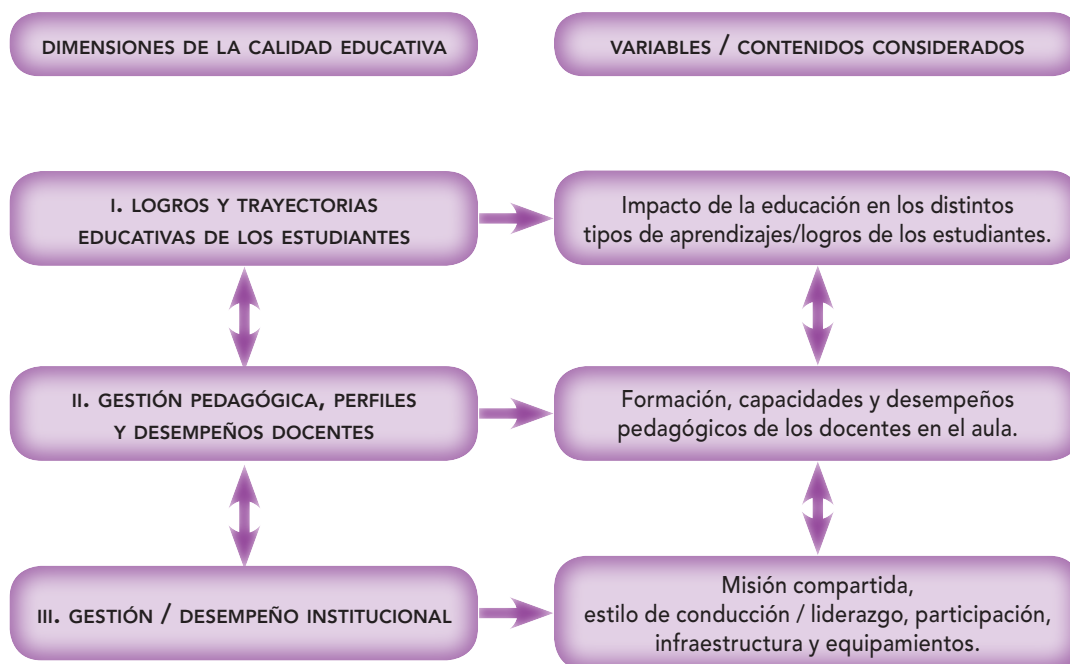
DIMENSIONES DE LA CALIDAD EDUCATIVA

VARIABLES / CONTENIDOS CONSIDERADOS

I. LOGROS Y TRAYECTORIAS EDUCATIVAS DE LOS ESTUDIANTES

Impacto de la educación en los distintos tipos de aprendizajes/logros de los estudiantes.

II. GESTIÓN PEDAGÓGICA, PERFILES Y DESEMPEÑOS DOCENTES

Formación, capacidades y desempeños pedagógicos de los docentes en el aula.

III. GESTIÓN / DESEMPEÑO INSTITUCIONAL

Misión compartida, estilo de conducción / liderazgo, participación, infraestructura y equipamientos.